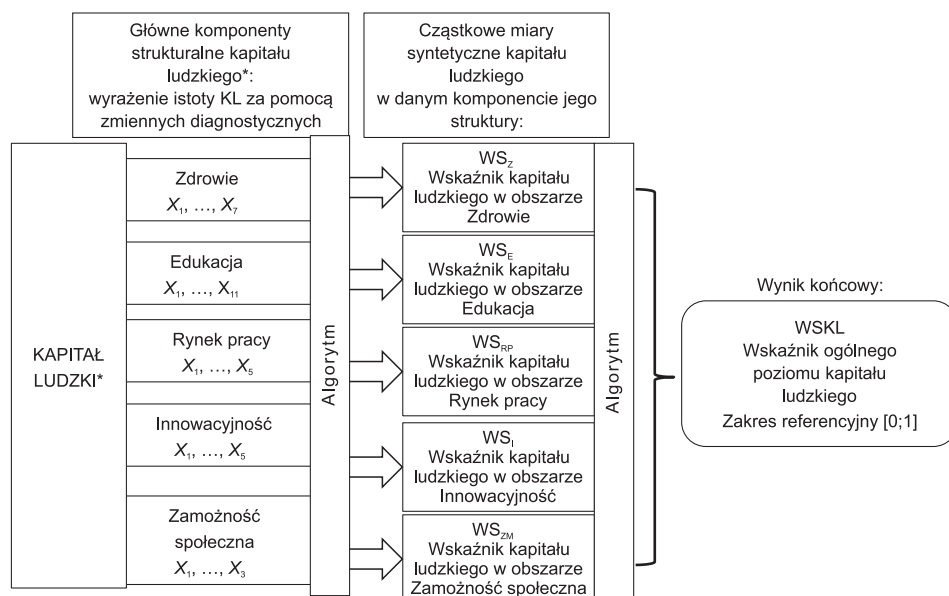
Główne komponenty strukturalne kapitału ludzkiego*: wyrażenie istoty KL za pomocą zmiennych diagnostycznych

Cząstkowe miary syntetyczne kapitału ludzkiego w danym komponencie jego struktury:

KAPITAŁ LUDZKI*

Zdrowie
$X_1, \ldots, X_7$

Edukacja
$X_1, \ldots, X_{11}$

Rynek pracy
$X_1, \ldots, X_5$

Innowacyjność
$X_1, \ldots, X_5$

Zamożność społeczna
$X_1, \ldots, X_3$

Algorytm

$WS_Z$
Wskaźnik kapitału ludzkiego w obszarze Zdrowie

$WS_E$
Wskaźnik kapitału ludzkiego w obszarze Edukacja

$WS_{RP}$
Wskaźnik kapitału ludzkiego w obszarze Rynek pracy

$WS_I$
Wskaźnik kapitału ludzkiego w obszarze Innowacyjność

$WS_{ZM}$
Wskaźnik kapitału ludzkiego w obszarze Zamożność społeczna

Algorytm

Wynik końcowy:

WSKL
Wskaźnik ogólnego poziomu kapitału ludzkiego
Zakres referencyjny [0;1]